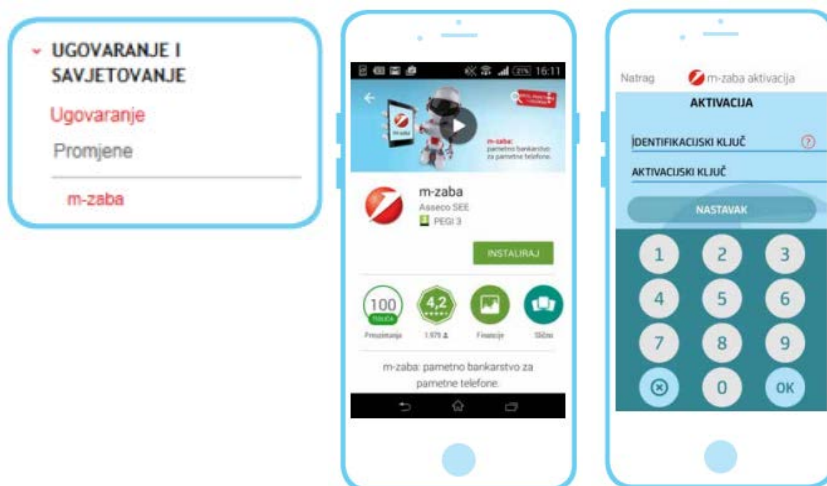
UGOVARANJE I SAVJETOVANJE

Ugovaranje

Promjene

m-zaba

16:11

m-zaba: pametno bankarstvo za pametne telefone

m-zaba

Asseco SEE

PEGI 3

INSTALIRAJ

100 tisuća

Preuzimanja

4,2

1.979

Financije

Slično

m-zaba: pametno bankarstvo za pametne telefone.

Natrag

m-zaba aktivacija

AKTIVACIJA

IDENTIFIKACIJSKI KLJUČ

AKTIVACIJSKI KLJUČ

NASTAVAK

1 2 3

4 5 6

7 8 9

0 OK